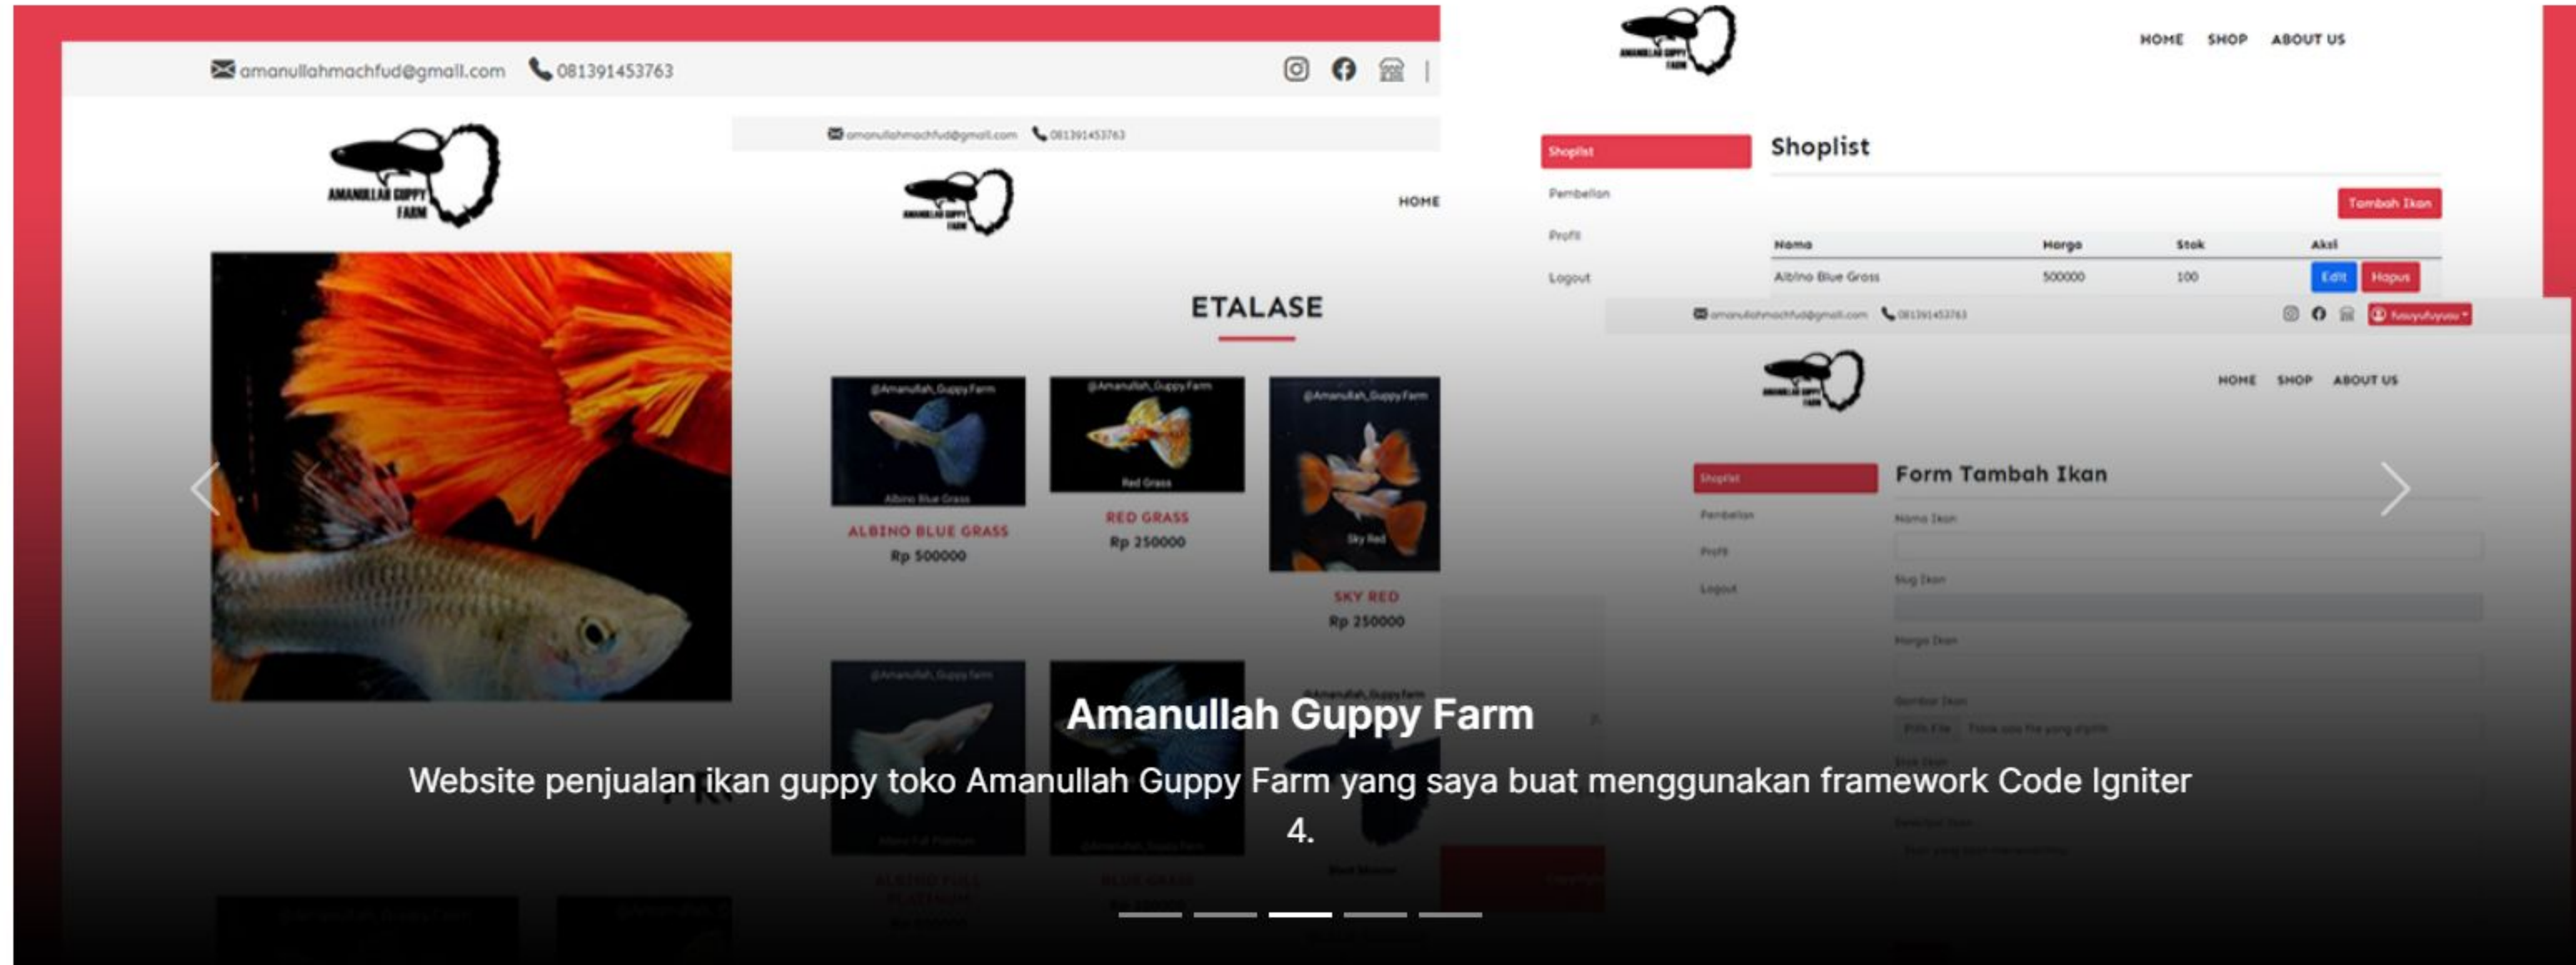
amanullahmachfud@gmail.com 081391453763

AMANULLAH GUPPY FARM

amanullahmachfud@gmail.com 081391453763

HOME

ETALASE

@Amanullah_GuppyFarm
Albino Blue Grass
ALBINO BLUE GRASS
Rp 500000

@Amanullah_GuppyFarm
Red Grass
RED GRASS
Rp 250000

@Amanullah_GuppyFarm
Sky Red
SKY RED
Rp 250000

HOME SHOP ABOUT US

Shoplist
Pembelian
Profil
Logout

Shoplist

Tambah Ikan

| Nama | Harga | Stok | Aksi |
|---|---|---|---|
| Albino Blue Grass | 500000 | 100 | Edit Hapus |

amanullahmachfud@gmail.com 081391453763

HOME SHOP ABOUT US

Shoplist
Pembelian
Profil
Logout

Form Tambah Ikan

Nama Ikan
Slug Ikan
Harga Ikan
Gambar Ikan

Amanullah Guppy Farm

Website penjualan ikan guppy toko Amanullah Guppy Farm yang saya buat menggunakan framework Code Igniter 4.